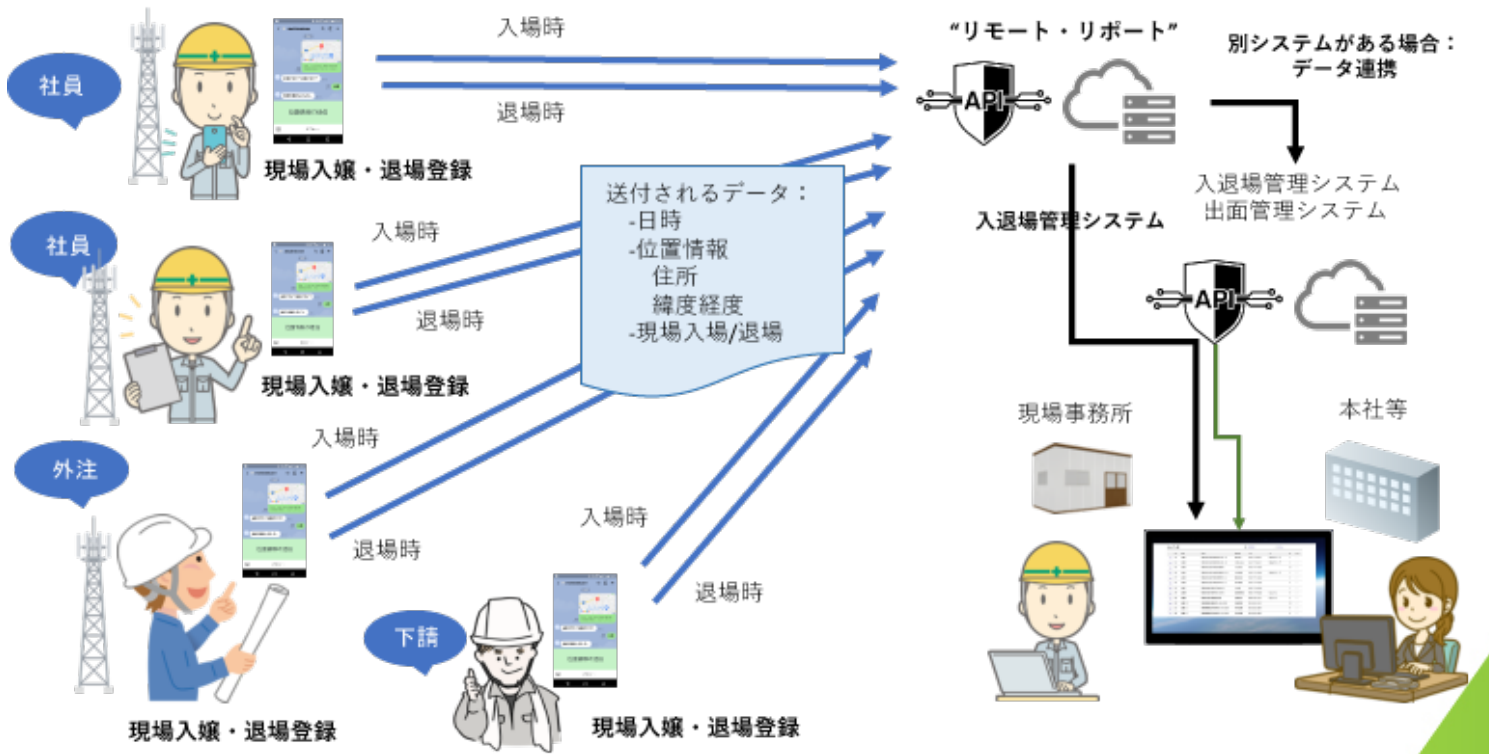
社員

入場時

退場時

現場入嬢・退場登録

“リモート・リポート”

API

別システムがある場合：
データ連携

入退場管理システム

入退場管理システム
出面管理システム

社員

入場時

退場時

現場入嬢・退場登録

送付されるデータ：
-日時
-位置情報
住所
緯度経度
-現場入場/退場

API

外注

入場時

退場時

現場入嬢・退場登録

現場事務所

本社等

入場時

退場時

下請

現場入嬢・退場登録